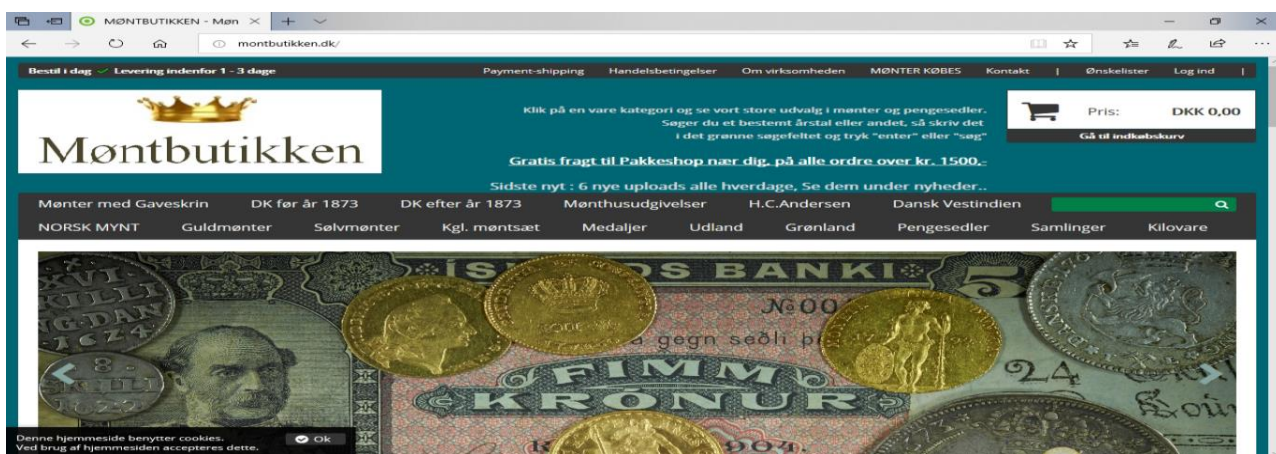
MØNTBUTIKKEN - Møn ×

montbutikken.dk/

Bestil i dag ✓ Levering indenfor 1 - 3 dage

Payment-shipping | Handelsbetingelser | Om virksomheden | MØNTER KØBES | Kontakt | Ønskelister | Log ind

Møntbutikken

Klik på en vare kategori og se vort store udvalg i mønter og pengesedler. Søger du et bestemt årstal eller andet, så skriv det i det grønne søgefeltet og tryk "enter" eller "søg"

Gratis fragt til Pakkeshop nær dig, på alle ordre over kr. 1500,-

Sidste nyt : 6 nye uploads alle hverdage, Se dem under nyheder..

Pris: DKK 0,00

Gå til indkøbskurv

Mønter med Gaveskrin | DK før år 1873 | DK efter år 1873 | Mønthusudgivelser | H.C.Andersen | Dansk Vestindien

NORSK MYNT | Guldmønter | Sølvmønter | Kgl. møntsæt | Medaljer | Udland | Grønland | Pengesedler | Samlinger | Kilovare

ÍSLANDS BANKI

№00

gegn seðli

FIMM KRÓNUR

Denne hjemmeside benytter cookies.
Ved brug af hjemmesiden accepteres dette.

Ok